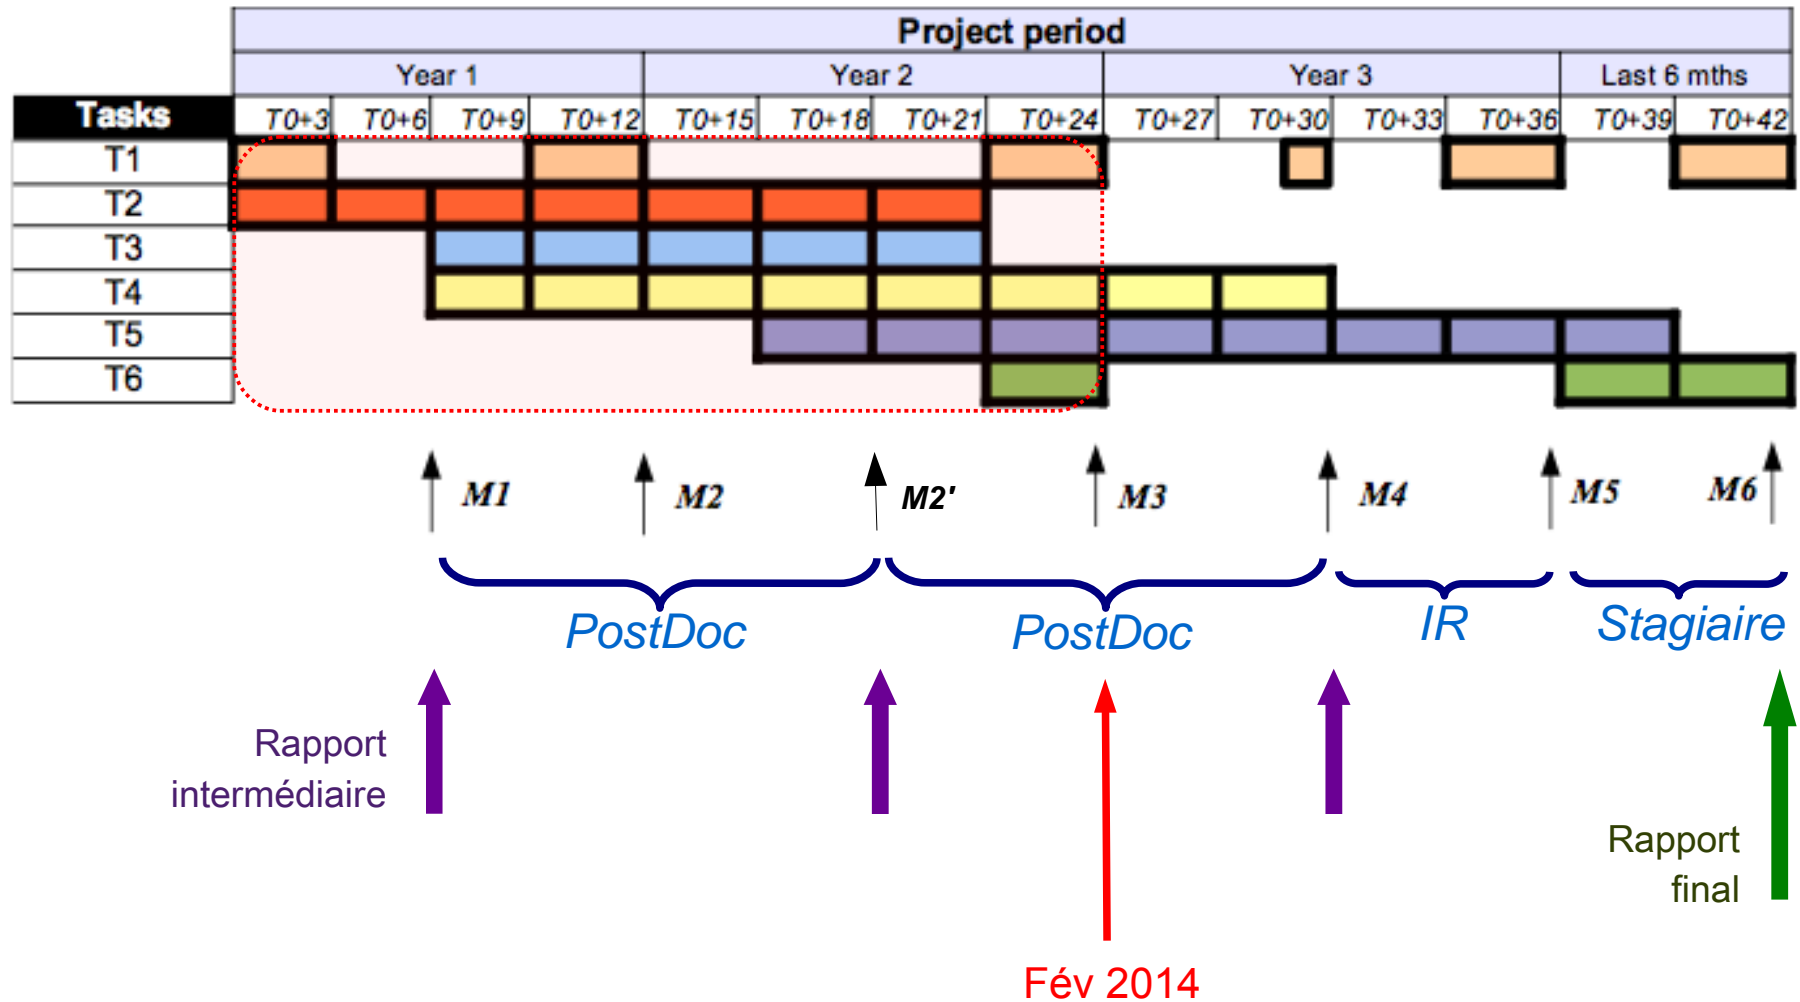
| | Project period | | | | | | | | | | | | | |
|---|---|---|---|---|---|---|---|---|---|---|---|---|---|---|
| | Year 1 | | | | Year 2 | | | | Year 3 | | | | Last 6 mths | |
| Tasks | T0+3 | T0+6 | T0+9 | T0+12 | T0+15 | T0+18 | T0+21 | T0+24 | T0+27 | T0+30 | T0+33 | T0+36 | T0+39 | T0+42 |
| T1 | | | | | | | | | | | | | | |
| T2 | | | | | | | | | | | | | | |
| T3 | | | | | | | | | | | | | | |
| T4 | | | | | | | | | | | | | | |
| T5 | | | | | | | | | | | | | | |
| T6 | | | | | | | | | | | | | | |

M1 M2 M2' M3 M4 M5 M6

PostDoc PostDoc IR Stagiaire

Rapport intermédiaire

Rapport final

Fév 2014